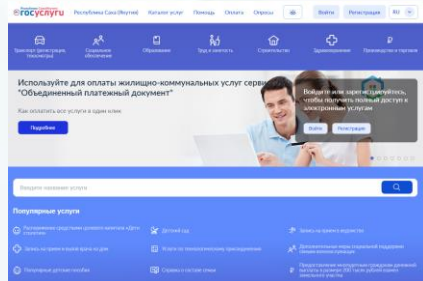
госуслуги

Республика Саха (Якутия) Каталог услуг Помощь Оплата Опросы

Войти Регистрация RU

Транспорт (регистрация, техосмотр) Социальное обеспечение Образование Труд и занятость Строительство Здравоохранение Производство и торговля

Используйте для оплаты жилищно-коммунальных услуг сервис "Объединенный платежный документ"

Как оплатить все услуги в один клик

Подробнее

Войдите или зарегистрируйтесь, чтобы получить полный доступ к электронным услугам

Войти Регистрация

Введите название услуги

Популярные услуги

Распоряжение средствами (частью средств) материнского (семейного) капитала

Детский сад

Запись на прием в ведомство

Запись на прием к врачу

Услуги по технологическому присоединению

Дополнительные меры социальной поддержки

Популярные детские пособия

Справка о составе семьи

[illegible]